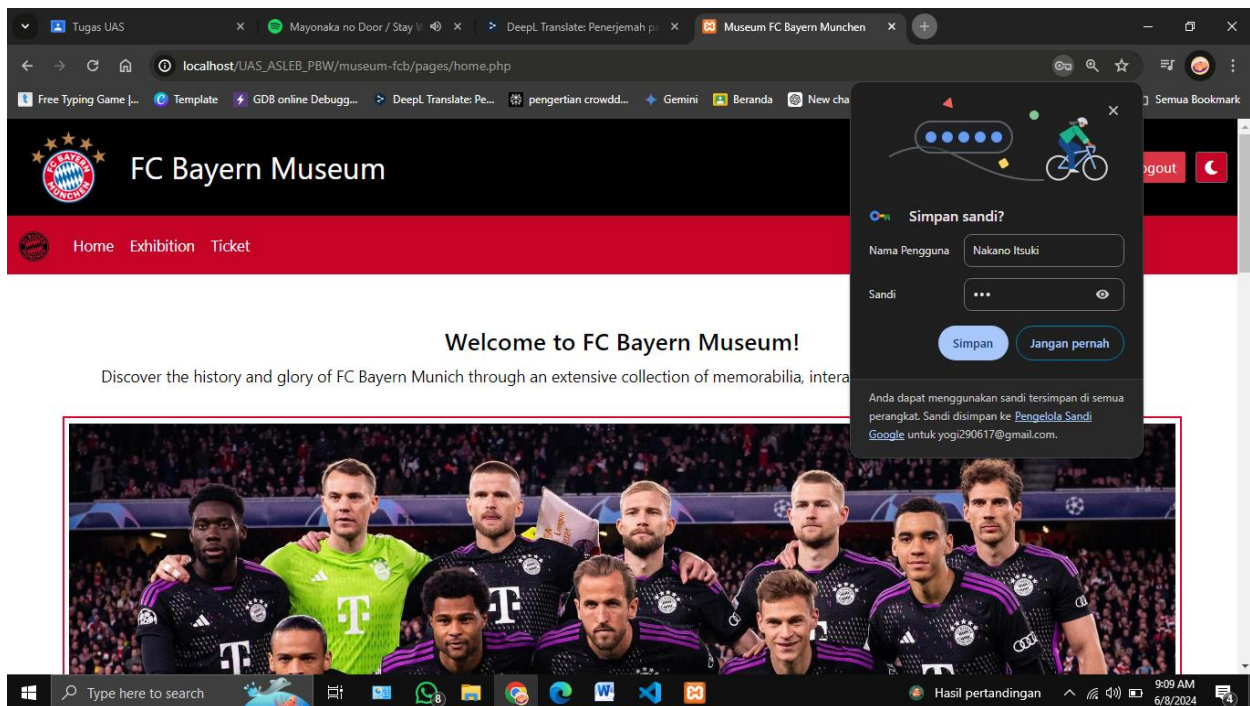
Tugas UAS
Mayonaka no Door / Stay W
DeepL Translate: Penerjemah p
Museum FC Bayern Munchen

localhost/UAS_ASLEB_PBW/museum-fcb/pages/home.php

Free Typing Game |... Template GDB online Debugg... DeepL Translate: Pe... pengertian crowdd... Gemini Beranda New cha Semua Bookmark

FC BAYERN MÜNCHEN

FC Bayern Museum

ogout

Home Exhibition Ticket

Welcome to FC Bayern Museum!

Discover the history and glory of FC Bayern Munich through an extensive collection of memorabilia, intera

Simpan sandi?

Nama Pengguna Nakano Itsuki

Sandi •••

Simpan Jangan pernah

Anda dapat menggunakan sandi tersimpan di semua perangkat. Sandi disimpan ke Pengelola Sandi Google untuk yogi290617@gmail.com.

T

Type here to search

Hasil pertandingan

9:09 AM
6/8/2024

4